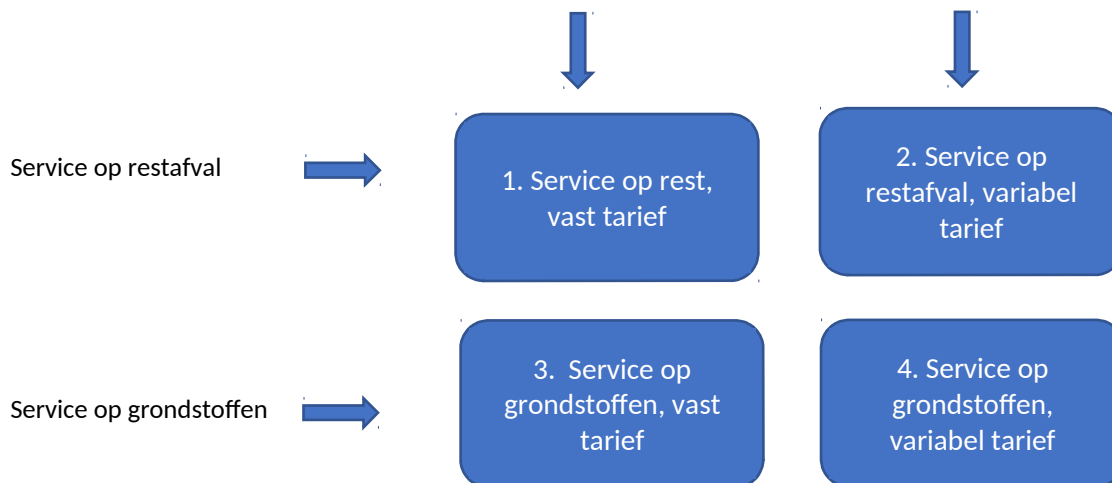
Service op restafval

1. Service op rest, vast tarief

2. Service op restafval, variabel tarief

Service op grondstoffen

3. Service op grondstoffen, vast tarief

4. Service op grondstoffen, variabel tarief